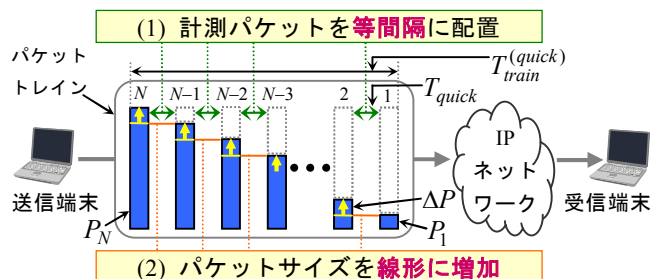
(1) 計測パケットを等間隔に配置

パケットトレイン

$T_{train}^{(quick)}$

$N$ $N\!-\!1$ $N\!-\!2$ $N\!-\!3$ 2 1

$T_{quick}$

IP ネットワーク

送信端末

受信端末

$\Delta P$

$P_N$

$P_1$

(2) パケットサイズを線形に増加